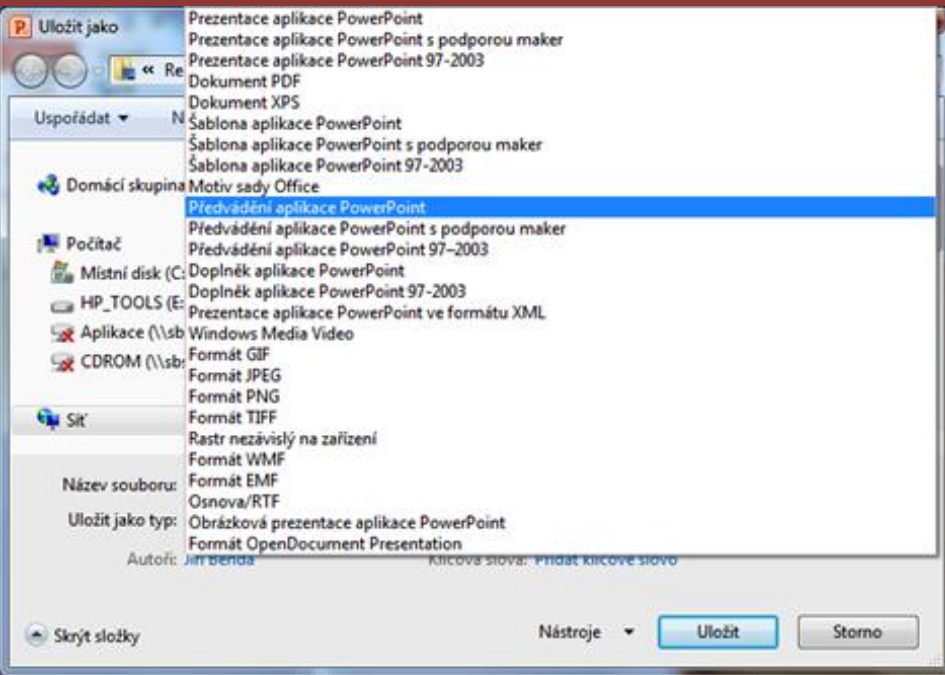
Uložit jako

« Re

Uspořádat ▾ N

Domácí skupina

Počítač

Místní disk (C:

HP_TOOLS (E:

Aplikace (\\sb

CDROM (\\sb

Síť

Prezentace aplikace PowerPoint
Prezentace aplikace PowerPoint s podporou maker
Prezentace aplikace PowerPoint 97-2003
Dokument PDF
Dokument XPS
Šablona aplikace PowerPoint
Šablona aplikace PowerPoint s podporou maker
Šablona aplikace PowerPoint 97-2003
Motiv sady Office
Předvádění aplikace PowerPoint
Předvádění aplikace PowerPoint s podporou maker
Předvádění aplikace PowerPoint 97–2003
Doplněk aplikace PowerPoint
Doplněk aplikace PowerPoint 97-2003
Prezentace aplikace PowerPoint ve formátu XML
Windows Media Video
Formát GIF
Formát JPEG
Formát PNG
Formát TIFF
Rastr nezávislý na zařízení
Formát WMF
Formát EMF
Osnova/RTF
Obrázková prezentace aplikace PowerPoint
Formát OpenDocument Presentation

Název souboru:

Uložit jako typ:

Autoři: Jiří Benda

Klíčová slova: Přidat klíčové slovo

Skrýt složky

Nástroje ▾

Uložit

Storno